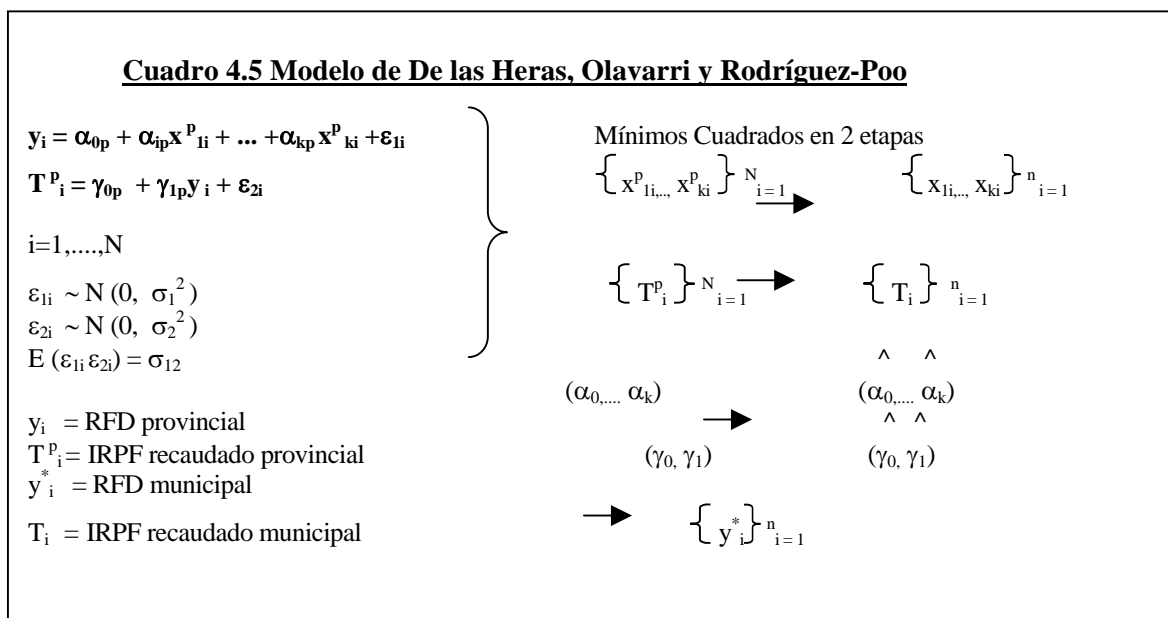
**Cuadro 4.5 Modelo de De las Heras, Olavarri y Rodríguez-Poo**

$y_i = \alpha_{0p} + \alpha_{ip} x^p_{1i} + ... + \alpha_{kp} x^p_{ki} + \varepsilon_{1i}$

$T^p_i = \gamma_{0p} + \gamma_{1p} y_i + \varepsilon_{2i}$

i=1,....,N

$\varepsilon_{1i} \sim N(0, \sigma_1^2)$
$\varepsilon_{2i} \sim N(0, \sigma_2^2)$
$E(\varepsilon_{1i}\varepsilon_{2i}) = \sigma_{12}$

$y_i$ = RFD provincial
$T^p_i$ = IRPF recaudado provincial
$y^*_i$ = RFD municipal

$T_i$ = IRPF recaudado municipal

Mínimos Cuadrados en 2 etapas

$\left\{ x^p_{1i,..,} x^p_{ki} \right\}^N_{i=1} \rightarrow \left\{ x_{1i,..,} x_{ki} \right\}^n_{i=1}$

$\left\{ T^p_i \right\}^N_{i=1} \rightarrow \left\{ T_i \right\}^n_{i=1}$

$(\alpha_{0,....} \alpha_k) \rightarrow (\hat{\alpha}_{0,....} \hat{\alpha}_k)$

$(\gamma_0, \gamma_1) \quad (\hat{\gamma}_0, \hat{\gamma}_1)$

$\rightarrow \left\{ y^*_i \right\}^n_{i=1}$